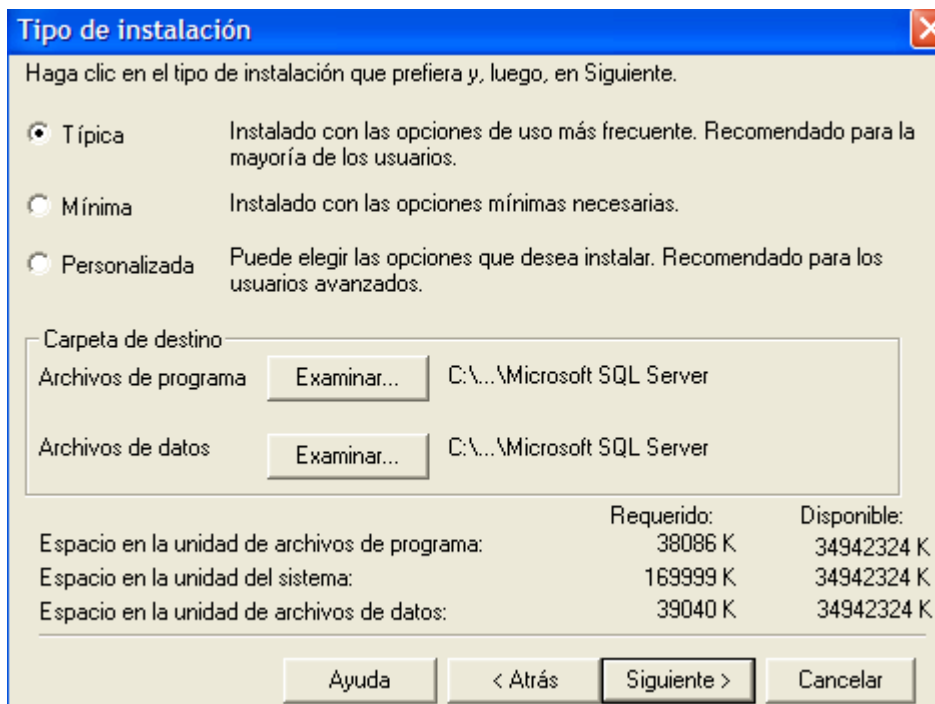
Tipo de instalación

Haga clic en el tipo de instalación que prefiera y, luego, en Siguiente.

Típica — Instalado con las opciones de uso más frecuente. Recomendado para la mayoría de los usuarios.

Mínima — Instalado con las opciones mínimas necesarias.

Personalizada — Puede elegir las opciones que desea instalar. Recomendado para los usuarios avanzados.

Carpeta de destino

Archivos de programa | Examinar... | C:\...\Microsoft SQL Server

Archivos de datos | Examinar... | C:\...\Microsoft SQL Server

| | Requerido: | Disponible: |
|---|---|---|
| Espacio en la unidad de archivos de programa: | 38086 K | 34942324 K |
| Espacio en la unidad del sistema: | 169999 K | 34942324 K |
| Espacio en la unidad de archivos de datos: | 39040 K | 34942324 K |

Ayuda | < Atrás | Siguiente > | Cancelar